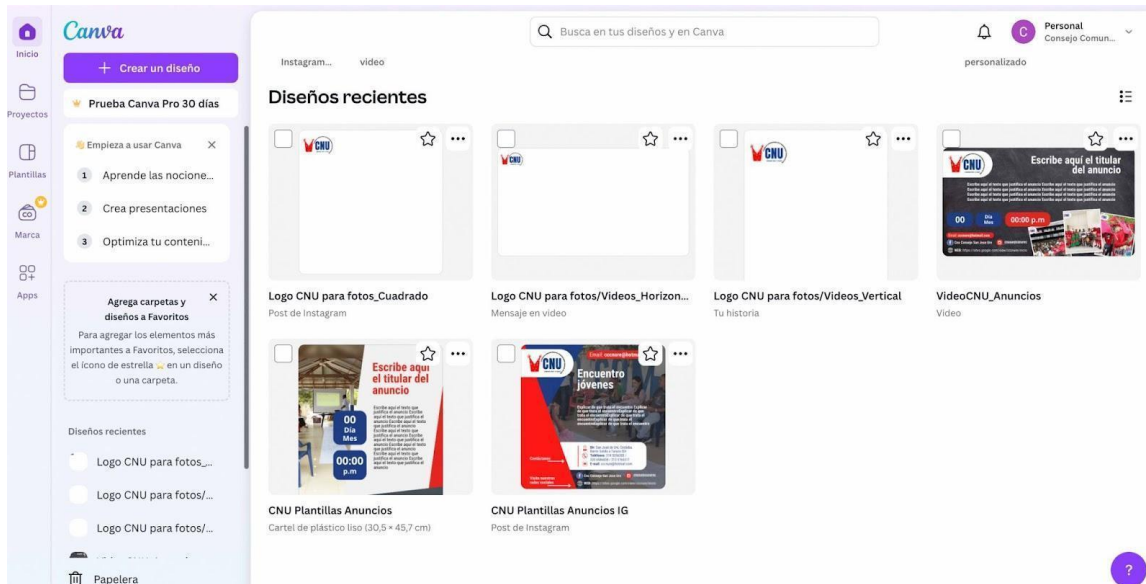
Canva

Inicio

Proyectos

Plantillas

Marca

Apps

+ Crear un diseño

Prueba Canva Pro 30 días

Empieza a usar Canva ×

1 Aprende las nocione...

2 Crea presentaciones

3 Optimiza tu conteni...

Agrega carpetas y diseños a Favoritos ×

Para agregar los elementos más importantes a Favoritos, selecciona el icono de estrella en un diseño o una carpeta.

Diseños recientes

Logo CNU para fotos_...

Logo CNU para fotos/...

Logo CNU para fotos/...

Papelera

Busca en tus diseños y en Canva

Personal
Consejo Comun...

Instagram... video personalizado

Diseños recientes

CNU

Escribe aquí el titular del anuncio

00 Día Mes 00:00 p.m

Logo CNU para fotos_Cuadrado
Post de Instagram

Logo CNU para fotos/Videos_Horizon...
Mensaje en video

Logo CNU para fotos/Videos_Vertical
Tu historia

VideoCNU_Anuncios
Video

Escribe aquí el titular del anuncio

00 Día Mes

00:00 p.m

Encuentro jóvenes

CNU Plantillas Anuncios
Cartel de plástico liso (30,5 × 45,7 cm)

CNU Plantillas Anuncios IG
Post de Instagram

?